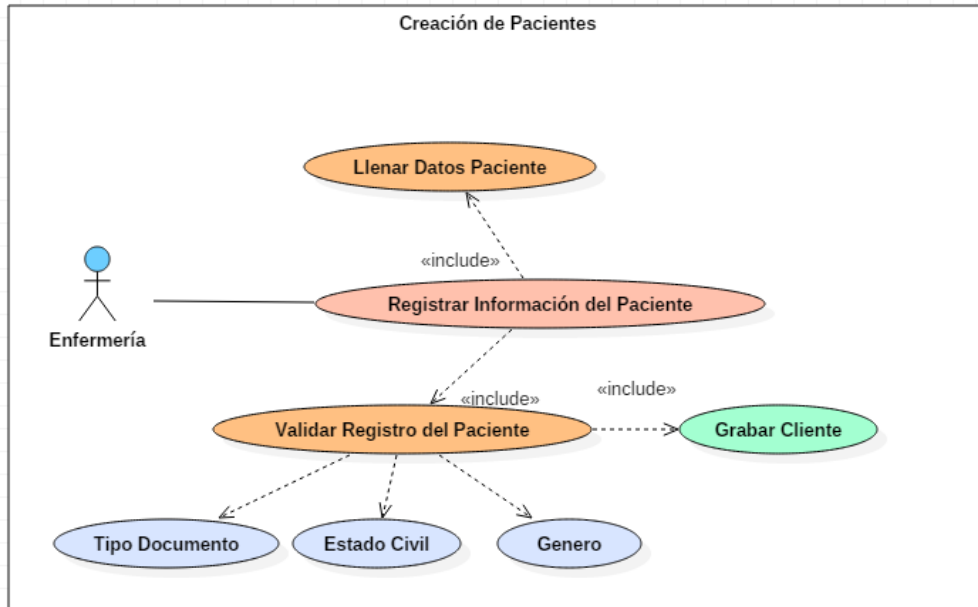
Creación de Pacientes

Llenar Datos Paciente

«include»

Enfermería

Registrar Información del Paciente

«include»

«include»

Validar Registro del Paciente

Grabar Cliente

Tipo Documento

Estado Civil

Genero